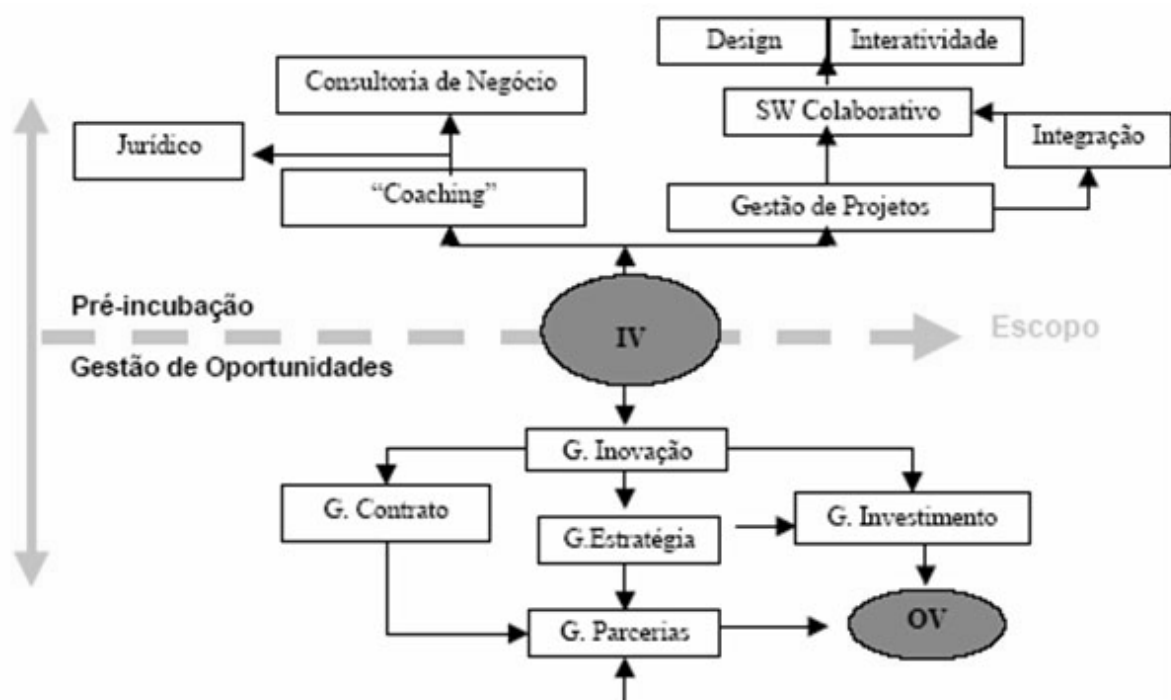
Design
Interatividade
Consultoria de Negócio
SW Colaborativo
Jurídico
Integração
"Coaching"
Gestão de Projetos
Pré-incubação
IV
Escopo
Gestão de Oportunidades
G. Inovação
G. Contrato
G. Investimento
G.Estratégia
G. Parcerias
OV